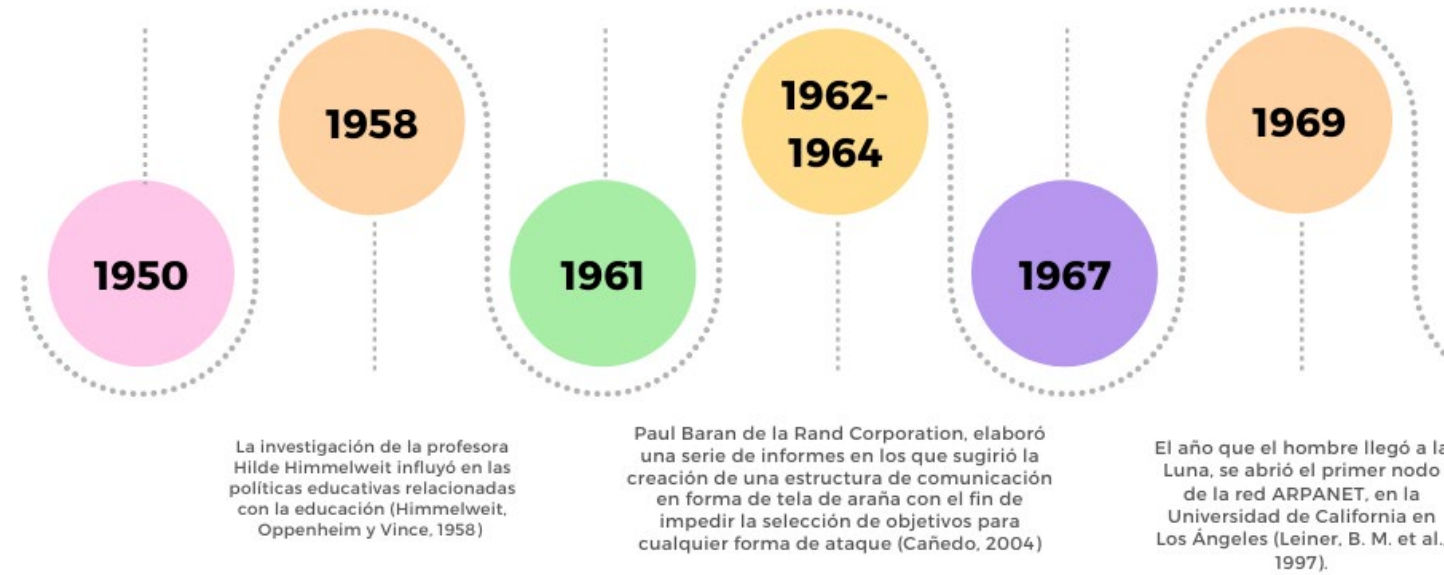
1950

1958

1961

1962-1964

1967

1969

La investigación de la profesora Hilde Himmelweit influyó en las políticas educativas relacionadas con la educación (Himmelweit, Oppenheim y Vince, 1958)

Paul Baran de la Rand Corporation, elaboró una serie de informes en los que sugirió la creación de una estructura de comunicación en forma de tela de araña con el fin de impedir la selección de objetivos para cualquier forma de ataque (Cañedo, 2004)

El año que el hombre llegó a la Luna, se abrió el primer nodo de la red ARPANET, en la Universidad de California en Los Ángeles (Leiner, B. M. et al., 1997).